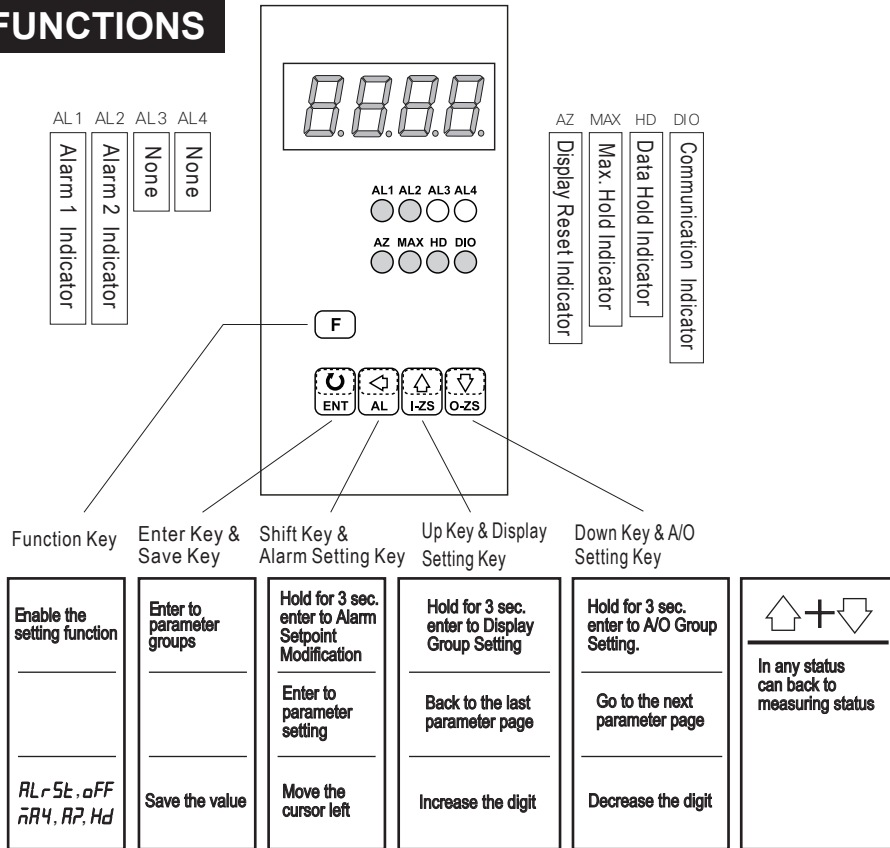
FUNCTIONS

AL1 AL2 AL3 AL4

Alarm 1 Indicator

Alarm 2 Indicator

None

None

AL1 AL2 AL3 AL4

AZ MAX HD DIO

AZ MAX HD DIO

Display Reset Indicator

Max. Hold Indicator

Data Hold Indicator

Communication Indicator

F

ENT

AL

I-ZS

O-ZS

Function Key

Enter Key & Save Key

Shift Key & Alarm Setting Key

Up Key & Display Setting Key

Down Key & A/O Setting Key

| Enable the setting function | Enter to parameter groups | Hold for 3 sec. enter to Alarm Setpoint Modification | Hold for 3 sec. enter to Display Group Setting | Hold for 3 sec. enter to A/O Group Setting. | + In any status can back to measuring status |
|---|---|---|---|---|---|
| | | Enter to parameter setting | Back to the last parameter page | Go to the next parameter page | |
| ALrSt, oFF nAY, AP, Hd | Save the value | Move the cursor left | Increase the digit | Decrease the digit | |